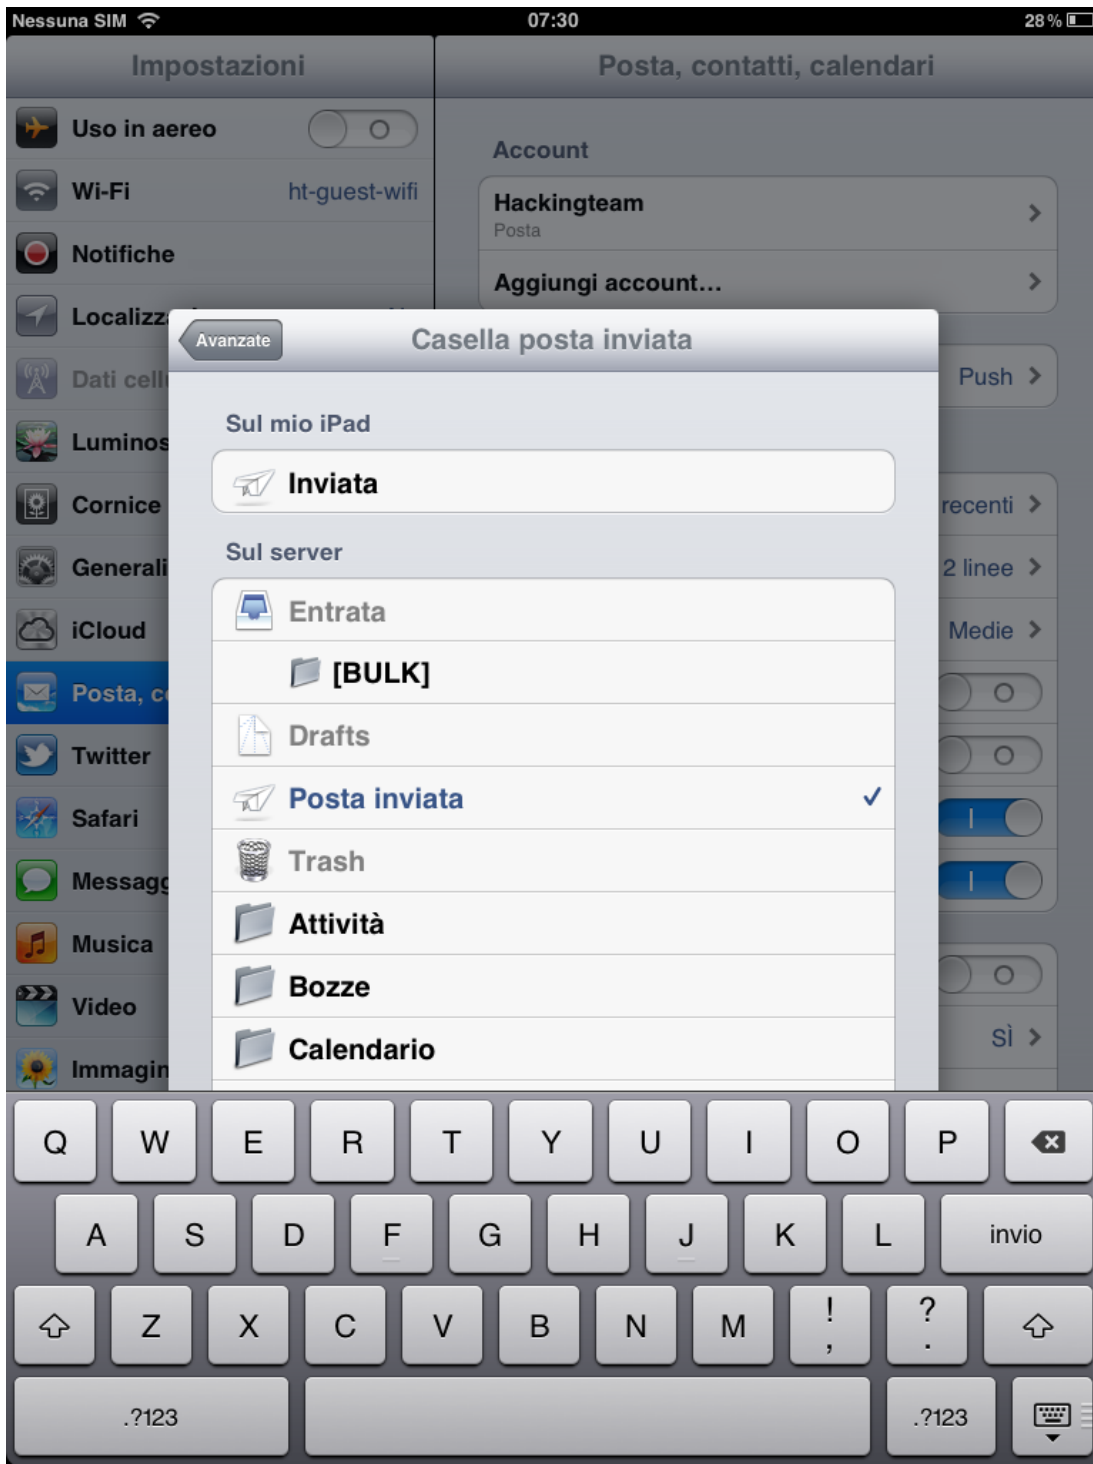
Nessuna SIM 07:30 28 %

Impostazioni

Uso in aereo

Wi-Fi ht-guest-wifi

Notifiche

Localizz

Dati cell

Luminos

Cornice

Generali

iCloud

Posta, c

Twitter

Safari

Messagg

Musica

Video

Immagin

Posta, contatti, calendari

Account

Hackingteam
Posta

Aggiungi account...

Push

recenti

2 linee

Medie

Sì

Avanzate

Casella posta inviata

Sul mio iPad

Inviata

Sul server

Entrata

[BULK]

Drafts

Posta inviata

Trash

Attività

Bozze

Calendario

Q W E R T Y U I O P

A S D F G H J K L invio

Z X C V B N M ! , ? .

.?123 .?123